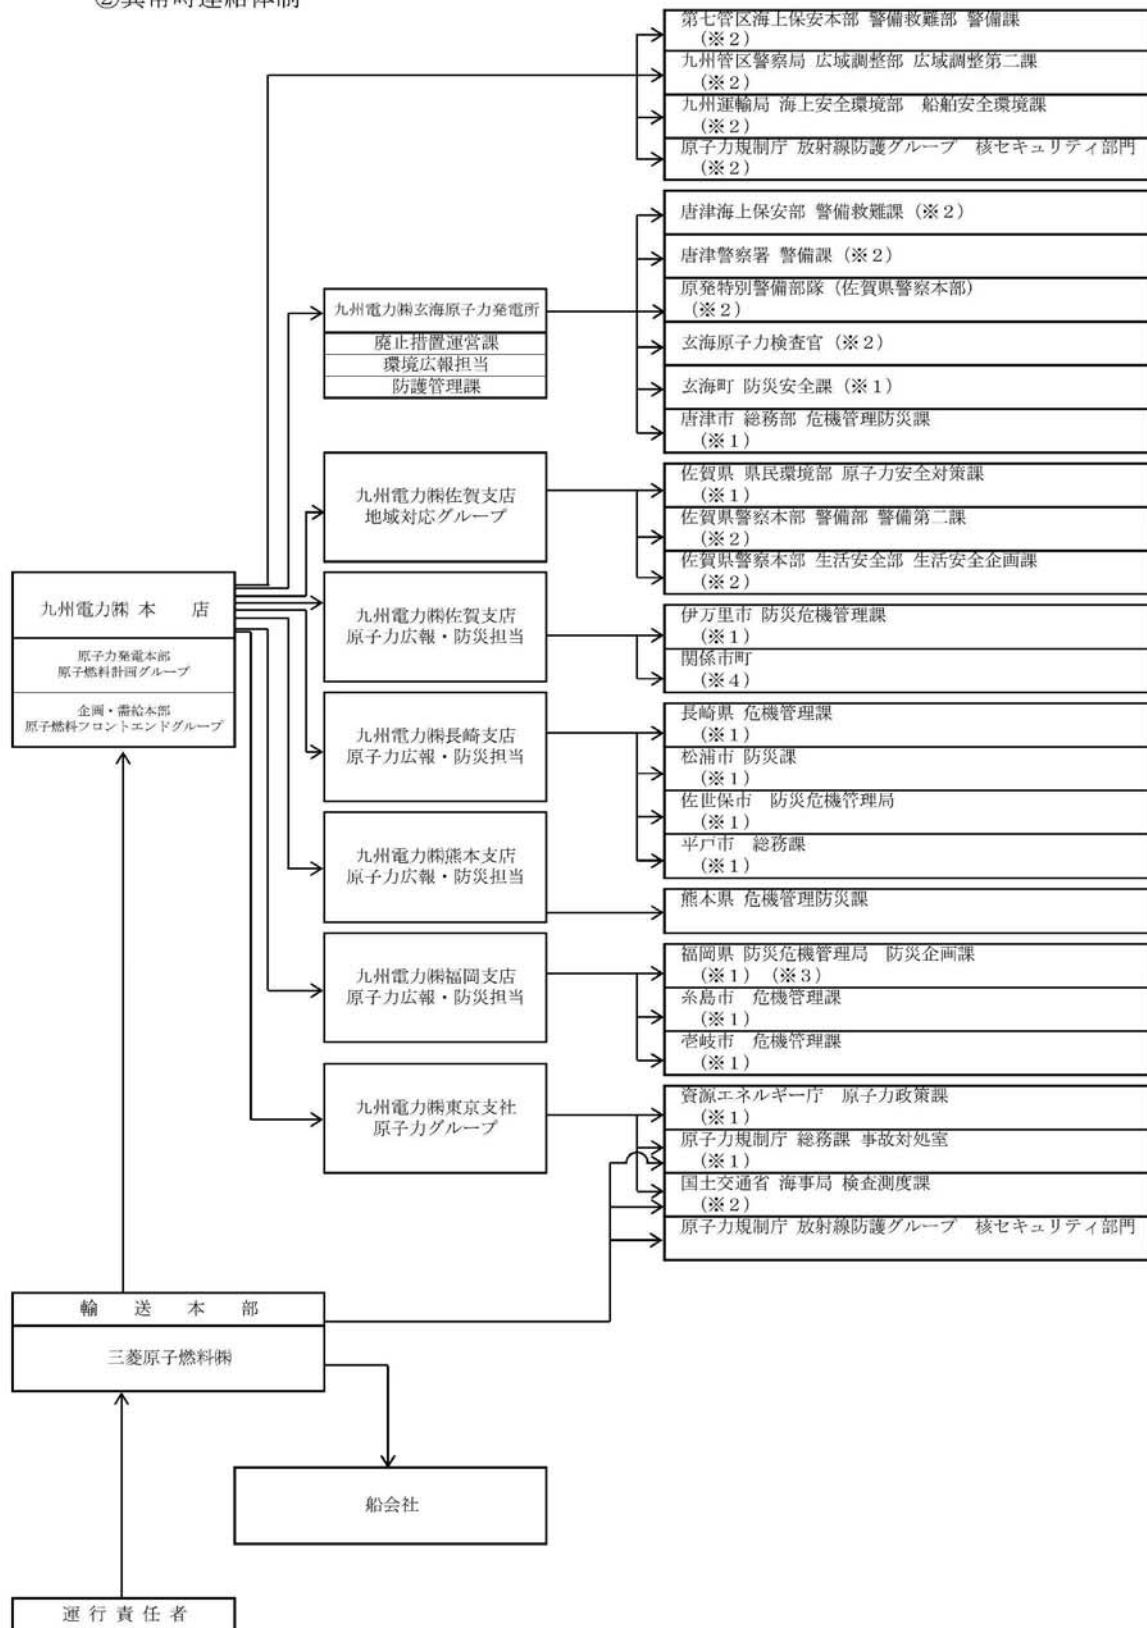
②異常時連絡体制

第七管区海上保安本部 警備救難部 警備課（※2）
九州管区警察局 広域調整部 広域調整第二課（※2）
九州運輸局 海上安全環境部 船舶安全環境課（※2）
原子力規制庁 放射線防護グループ 核セキュリティ部門（※2）

唐津海上保安部 警備救難課（※2）
唐津警察署 警備課（※2）
原発特別警備部隊（佐賀県警察本部）（※2）
玄海原子力検査官（※2）
玄海町 防災安全課（※1）
唐津市 総務部 危機管理防災課（※1）

九州電力㈱玄海原子力発電所
廃止措置運営課
環境広報担当
防護管理課

九州電力㈱佐賀支店
地域対応グループ

佐賀県 県民環境部 原子力安全対策課（※1）
佐賀県警察本部 警備部 警備第二課（※2）
佐賀県警察本部 生活安全部 生活安全企画課（※2）

九州電力㈱ 本 店
原子力発電本部
原子燃料計画グループ
企画・需給本部
原子燃料フロントエンドグループ

九州電力㈱佐賀支店
原子力広報・防災担当

伊万里市 防災危機管理課（※1）
関係市町（※4）

九州電力㈱長崎支店
原子力広報・防災担当

長崎県 危機管理課（※1）
松浦市 防災課（※1）
佐世保市 防災危機管理局（※1）
平戸市 総務課（※1）

九州電力㈱熊本支店
原子力広報・防災担当

熊本県 危機管理防災課

九州電力㈱福岡支店
原子力広報・防災担当

福岡県 防災危機管理局 防災企画課（※1）（※3）
糸島市 危機管理課（※1）
壱岐市 危機管理課（※1）

九州電力㈱東京支社
原子力グループ

資源エネルギー庁 原子力政策課（※1）
原子力規制庁 総務課 事故対処室（※1）
国土交通省 海事局 検査測度課（※2）
原子力規制庁 放射線防護グループ 核セキュリティ部門

輸 送 本 部
三菱原子燃料㈱

船会社

運 行 責 任 者